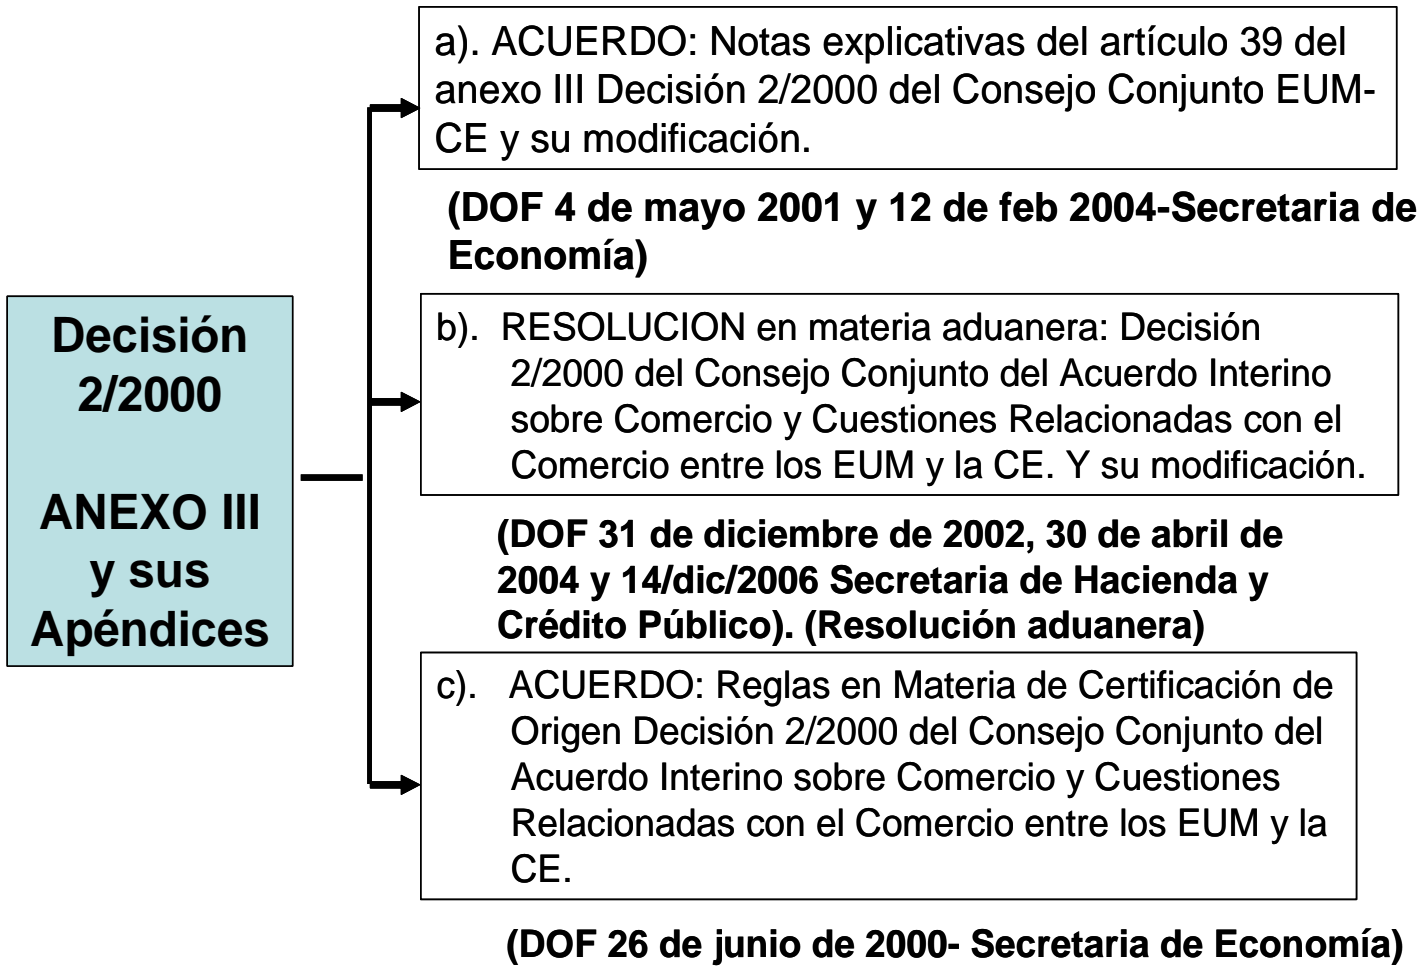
Decisión 2/2000

ANEXO III y sus Apéndices

a). ACUERDO: Notas explicativas del artículo 39 del anexo III Decisión 2/2000 del Consejo Conjunto EUM-CE y su modificación.

(DOF 4 de mayo 2001 y 12 de feb 2004-Secretaria de Economía)

b). RESOLUCION en materia aduanera: Decisión 2/2000 del Consejo Conjunto del Acuerdo Interino sobre Comercio y Cuestiones Relacionadas con el Comercio entre los EUM y la CE. Y su modificación.

(DOF 31 de diciembre de 2002, 30 de abril de 2004 y 14/dic/2006 Secretaria de Hacienda y Crédito Público). (Resolución aduanera)

c). ACUERDO: Reglas en Materia de Certificación de Origen Decisión 2/2000 del Consejo Conjunto del Acuerdo Interino sobre Comercio y Cuestiones Relacionadas con el Comercio entre los EUM y la CE.

(DOF 26 de junio de 2000- Secretaria de Economía)